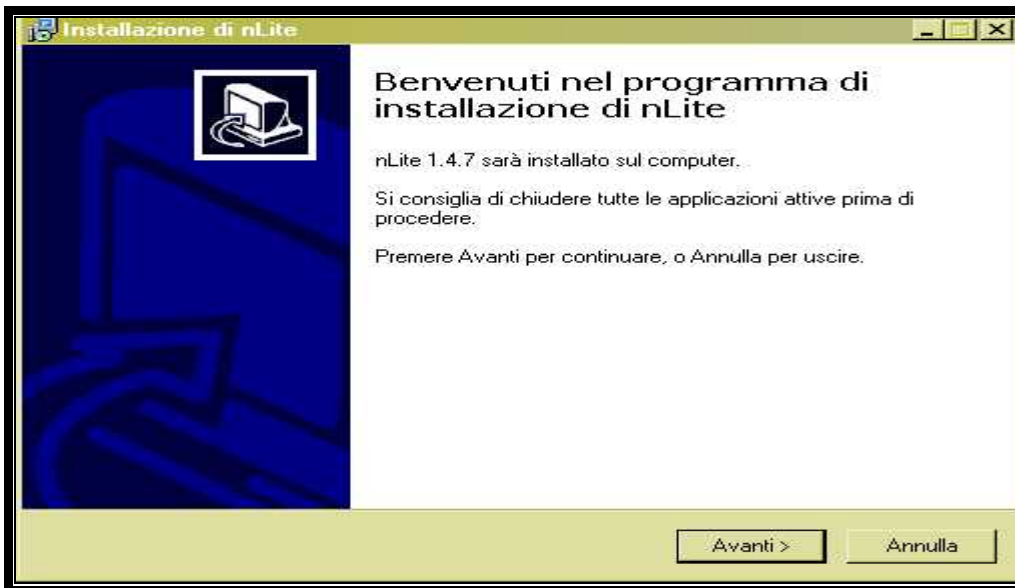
Installazione di nLite

Benvenuti nel programma di installazione di nLite

nLite 1.4.7 sarà installato sul computer.

Si consiglia di chiudere tutte le applicazioni attive prima di procedere.

Premere Avanti per continuare, o Annulla per uscire.

Avanti >

Annulla